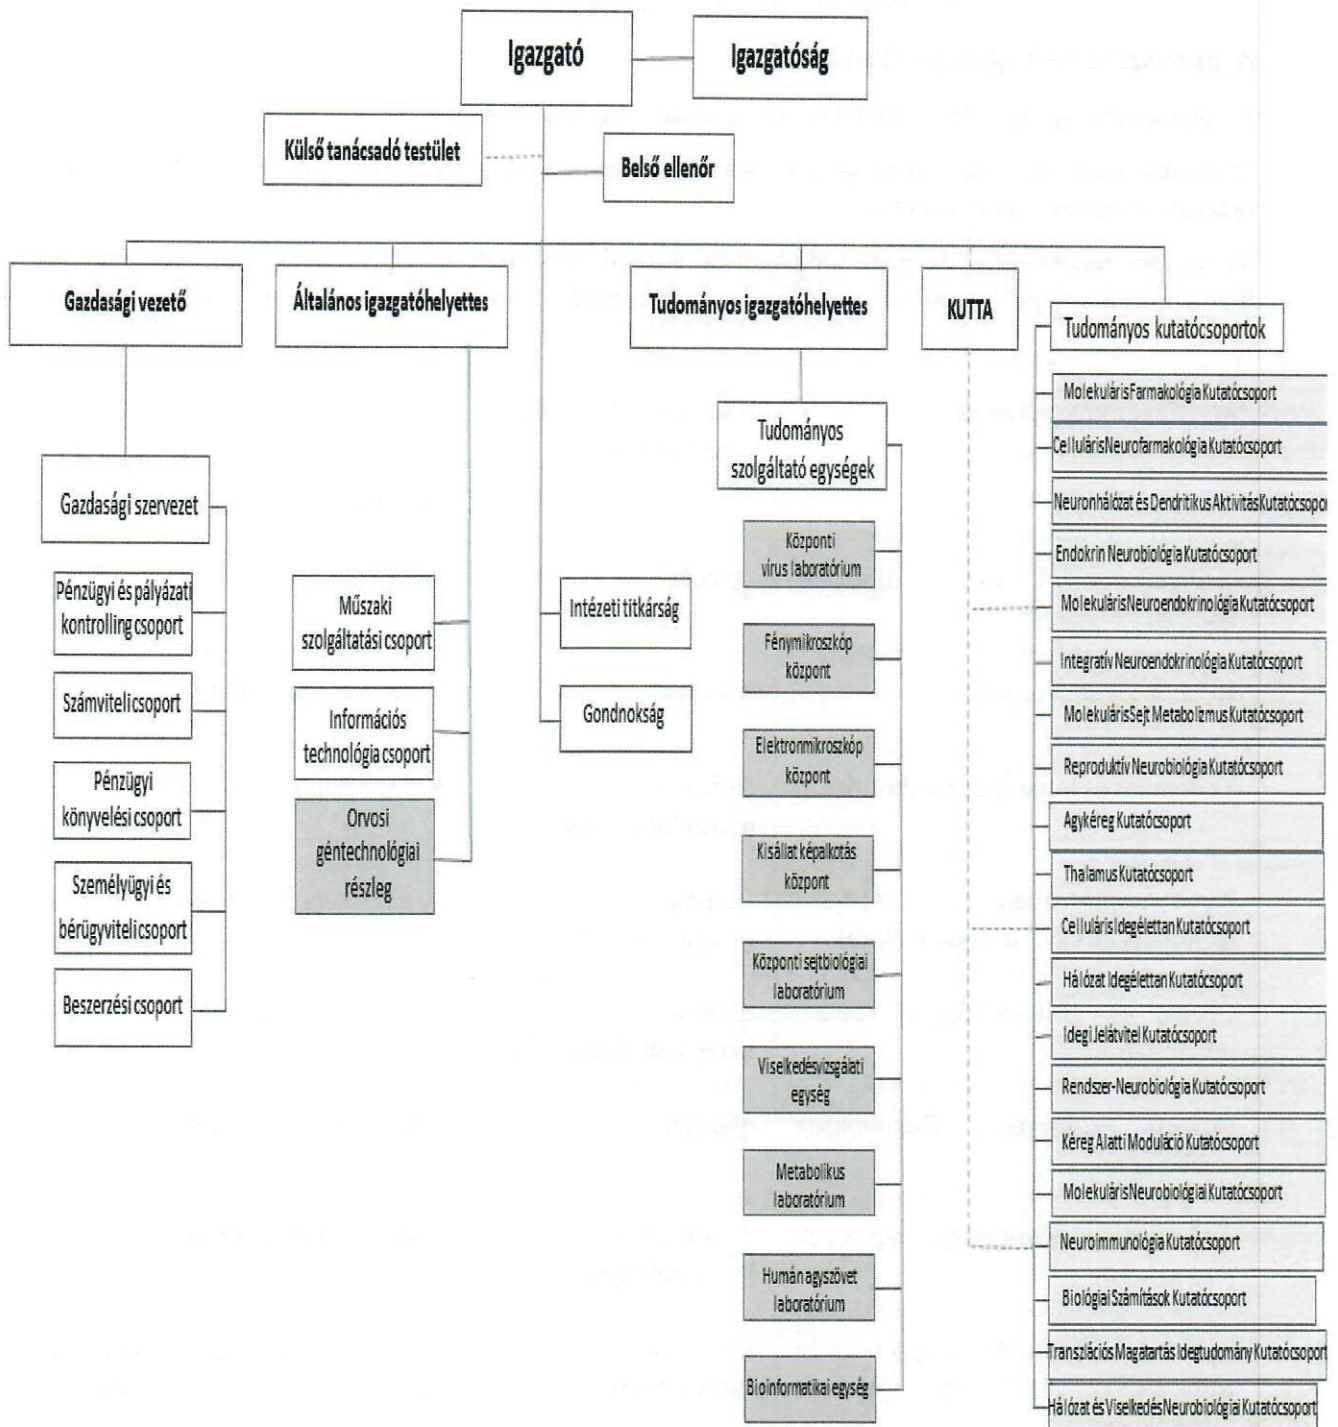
Igazgató

Igazgatóság

Külső tanácsadó testület

Belső ellenőr

Gazdasági vezető

Általános igazgatóhelyettes

Tudományos igazgatóhelyettes

KUTTA

Tudományos kutatócsoportok

Gazdasági szervezet

Pénzügyi és pályázati kontrolling csoport

Számviteli csoport

Pénzügyi könyvelési csoport

Személyügyi és bérügyviteli csoport

Beszerzési csoport

Műszaki szolgáltatási csoport

Információs technológia csoport

Orvosi géntechnológiai részleg

Intézeti titkárság

Gondnokság

Tudományos szolgáltató egységek

Központi vírus laboratórium

Fénymikroszkóp központ

Elektronmikroszkóp központ

Kisállat képalkotás központ

Központi sejtbiológiai laboratórium

Viselkedésvizsgálati egység

Metabolikus laboratórium

Humán agyszövet laboratórium

Bioinformatikai egység

Molekuláris Farmakológia Kutatócsoport

Celluláris Neurofarmakológia Kutatócsoport

Neuronhálózat és Dendritikus Aktivitás Kutatócsoport

Endokrin Neurobiológia Kutatócsoport

Molekuláris Neuroendokrinológia Kutatócsoport

Integratív Neuroendokrinológia Kutatócsoport

Molekuláris Sejt Metabolizmus Kutatócsoport

Reproduktív Neurobiológia Kutatócsoport

Agykéreg Kutatócsoport

Thalamus Kutatócsoport

Celluláris Idegélettan Kutatócsoport

Hálózat Idegélettan Kutatócsoport

Idegi Jelátvitel Kutatócsoport

Rendszer-Neurobiológia Kutatócsoport

Kéreg Alatti Moduláció Kutatócsoport

Molekuláris Neurobiológiai Kutatócsoport

Neuroimmunológia Kutatócsoport

Biológiai Számítások Kutatócsoport

Transzlációs Magatartás Idegtudomány Kutatócsoport

Hálózat és Viselkedés Neurobiológiai Kutatócsoport